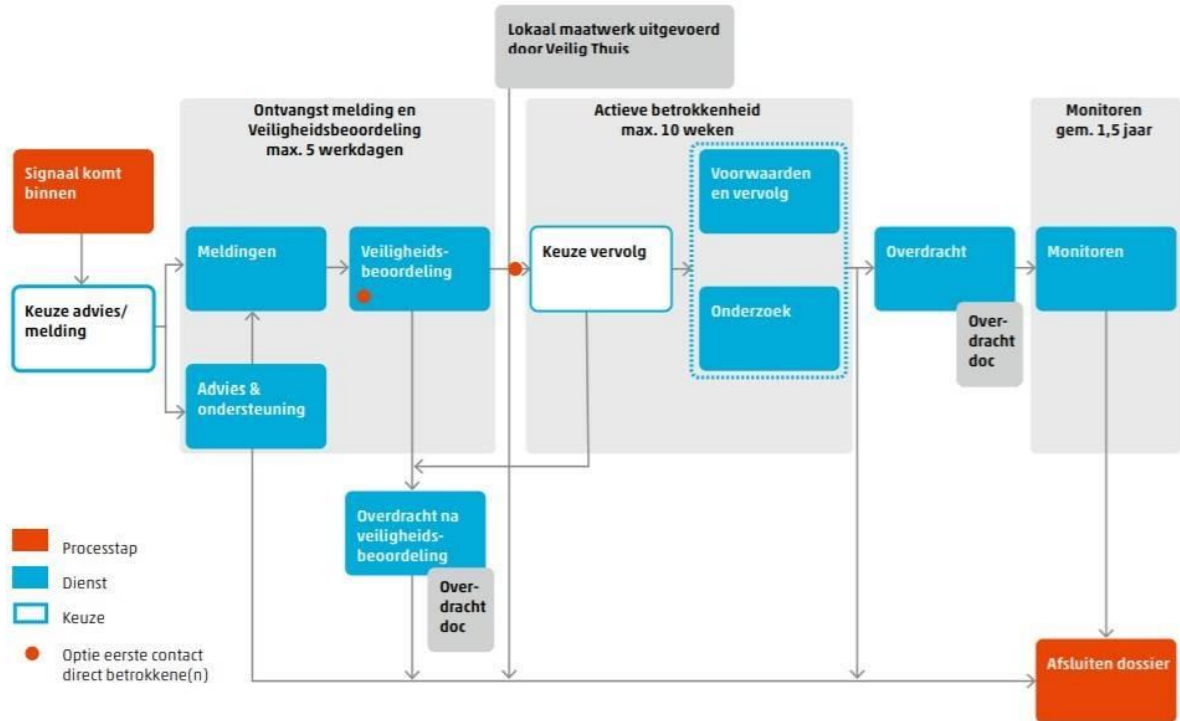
Lokaal maatwerk uitgevoerd door Veilig Thuis

Ontvangst melding en Veiligheidsbeoordeling max. 5 werkdagen

Actieve betrokkenheid max. 10 weken

Monitoren gem. 1,5 jaar

Signaal komt binnen

Keuze advies/ melding

Meldingen

Advies & ondersteuning

Veiligheidsbeoordeling

Keuze vervolg

Voorwaarden en vervolg

Onderzoek

Overdracht

Overdracht doc

Monitoren

Overdracht na veiligheidsbeoordeling

Overdracht doc

Afsluiten dossier

Processtap

Dienst

Keuze

Optie eerste contact direct betrokkene(n)